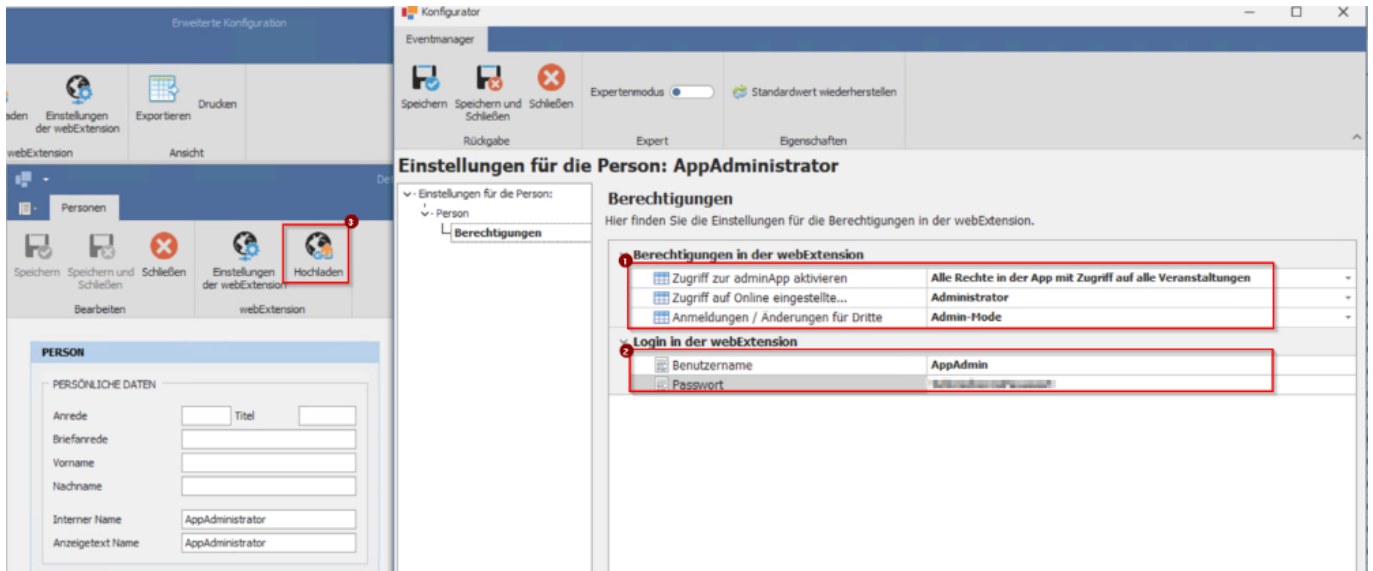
Erweiterte Konfiguration

aden
Einstellungen der webExtension
Exportieren
Drucken
webExtension
Ansicht

De

Personen

Speichern
Speichern und Schließen
Schließen
Einstellungen der webExtension
Hochladen
3
Bearbeiten
webExtension

PERSON
PERSÖNLICHE DATEN
Anrede
Titel
Briefanrede
Vorname
Nachname
Interner Name
AppAdministrator
Anzeigetext Name
AppAdministrator

Konfigurator

Eventmanager

Speichern
Speichern und Schließen
Schließen
Expertenmodus
Standardwert wiederherstellen
Rückgabe
Expert
Eigenschaften

Einstellungen für die Person: AppAdministrator

Einstellungen für die Person:
Person
Berechtigungen

Berechtigungen
Hier finden Sie die Einstellungen für die Berechtigungen in der webExtension.

Berechtigungen in der webExtension
1
Zugriff zur adminApp aktivieren | Alle Rechte in der App mit Zugriff auf alle Veranstaltungen
Zugriff auf Online eingestellte... | Administrator
Anmeldungen / Änderungen für Dritte | Admin-Mode

Login in der webExtension
2
Benutzername | AppAdmin
Passwort | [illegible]